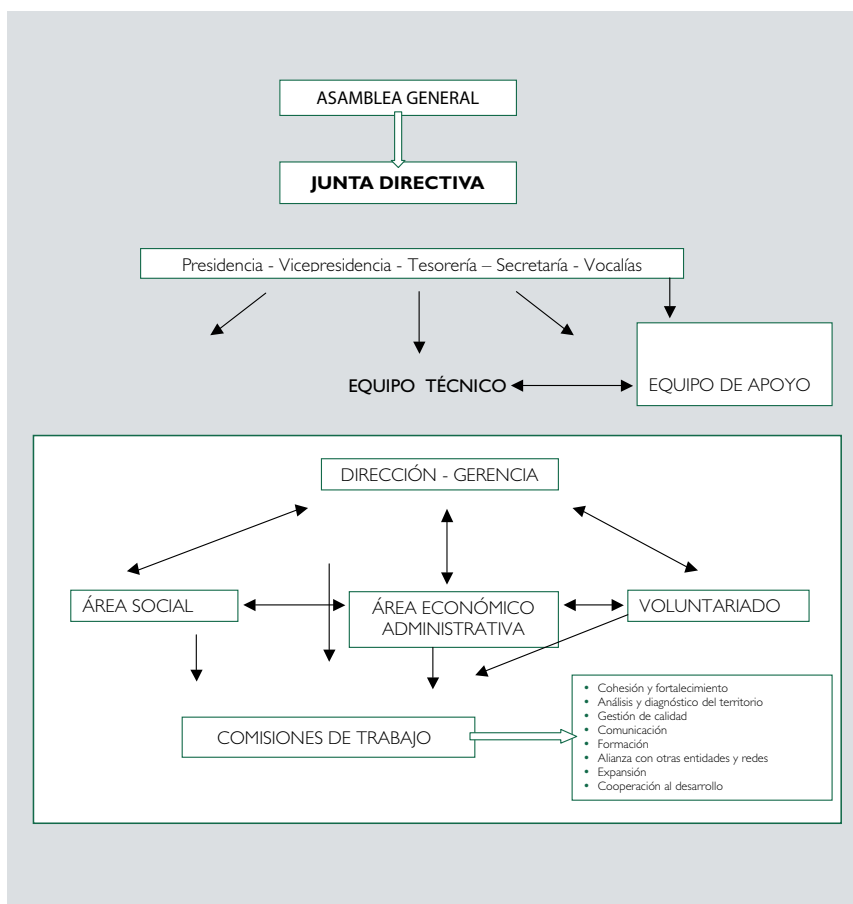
ASAMBLEA GENERAL

JUNTA DIRECTIVA

Presidencia - Vicepresidencia - Tesorería – Secretaría - Vocalías

EQUIPO TÉCNICO

EQUIPO DE APOYO

DIRECCIÓN - GERENCIA

ÁREA SOCIAL

ÁREA ECONÓMICO ADMINISTRATIVA

VOLUNTARIADO

COMISIONES DE TRABAJO

- Cohesión y fortalecimiento
- Análisis y diagnóstico del territorio
- Gestión de calidad
- Comunicación
- Formación
- Alianza con otras entidades y redes
- Expansión
- Cooperación al desarrollo